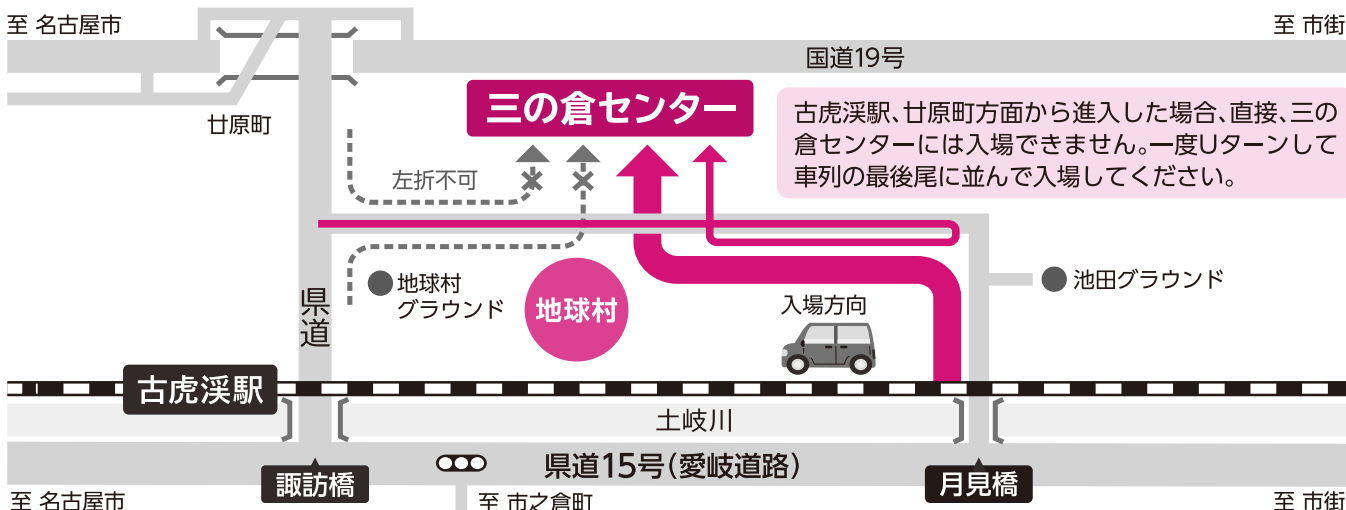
至 名古屋市

至 市街

国道19号

廿原町

三の倉センター

古虎渓駅、廿原町方面から進入した場合、直接、三の倉センターには入場できません。一度Uターンして車列の最後尾に並んで入場してください。

左折不可

地球村グラウンド

地球村

池田グラウンド

入場方向

県道

古虎渓駅

土岐川

県道15号(愛岐道路)

諏訪橋

月見橋

至 名古屋市

至 市之倉町

至 市街